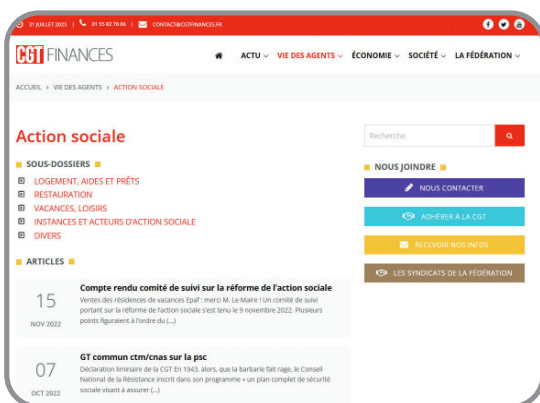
31 JUILLET 2023 | 01 55 82 76 66 | CONTACT@CGTFINANCES.FR

CGT FINANCES

ACTU VIE DES AGENTS ÉCONOMIE SOCIÉTÉ LA FÉDÉRATION

ACCUEIL › VIE DES AGENTS › ACTION SOCIALE

Action sociale

SOUS-DOSSIERS

LOGEMENT, AIDES ET PRÊTS
RESTAURATION
VACANCES, LOISIRS
INSTANCES ET ACTEURS D'ACTION SOCIALE
DIVERS

ARTICLES

15
NOV 2022

Compte rendu comité de suivi sur la réforme de l'action sociale
Ventes des résidences de vacances Epaf : merci M. Le Maire ! Un comité de suivi portant sur la réforme de l'action sociale s'est tenu le 9 novembre 2022. Plusieurs points figuraient à l'ordre du (...)

07
OCT 2022

GT commun ctm/cnas sur la psc
Déclaration liminaire de la CGT En 1943, alors, que la barbarie fait rage, le Conseil National de la Résistance inscrit dans son programme « un plan complet de sécurité sociale visant à assurer (...)

Recherche

NOUS JOINDRE

NOUS CONTACTER
ADHÉRER À LA CGT
RECEVOIR NOS INFOS
LES SYNDICATS DE LA FÉDÉRATION